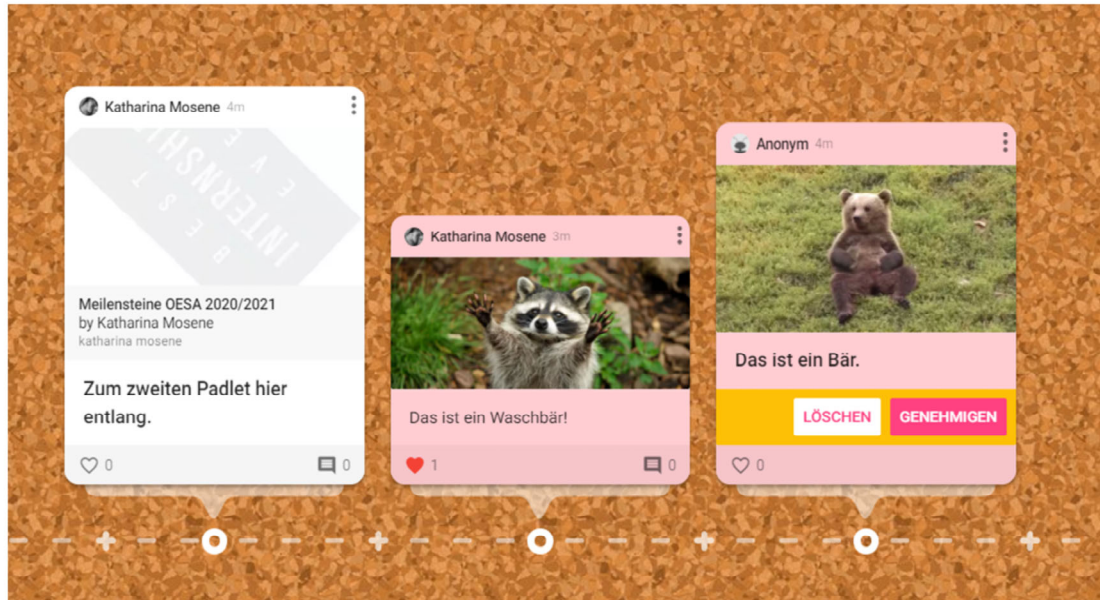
Katharina Mosene 4m

INTERNSHIP
B E S T
E V A

Meilensteine OESA 2020/2021
by Katharina Mosene
katharina mosene

Zum zweiten Padlet hier entlang.

0

0

Katharina Mosene 3m

Das ist ein Waschbär!

1

0

Anonym 4m

Das ist ein Bär.

LÖSCHEN

GENEHMIGEN

0